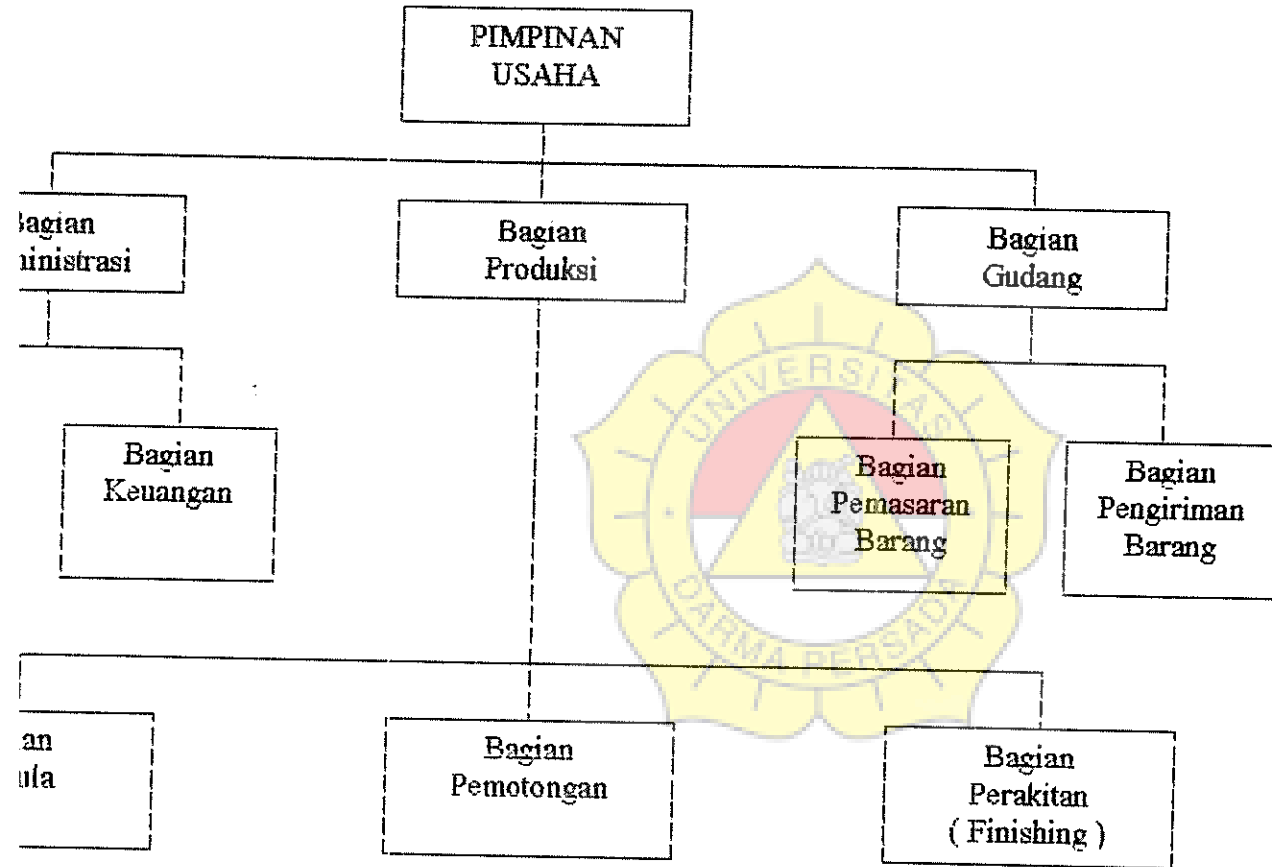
PIMPINAN USAHA

:agian
iinistrasi

Bagian
Produksi

Bagian
Gudang

Bagian
Keuangan

UNIVERSITAS DARMA PERSADA

Bagian
Pemasaran
Barang

Bagian
Pengiriman
Barang

ian
ıla

Bagian
Pemotongan

Bagian
Perakitan
( Finishing )